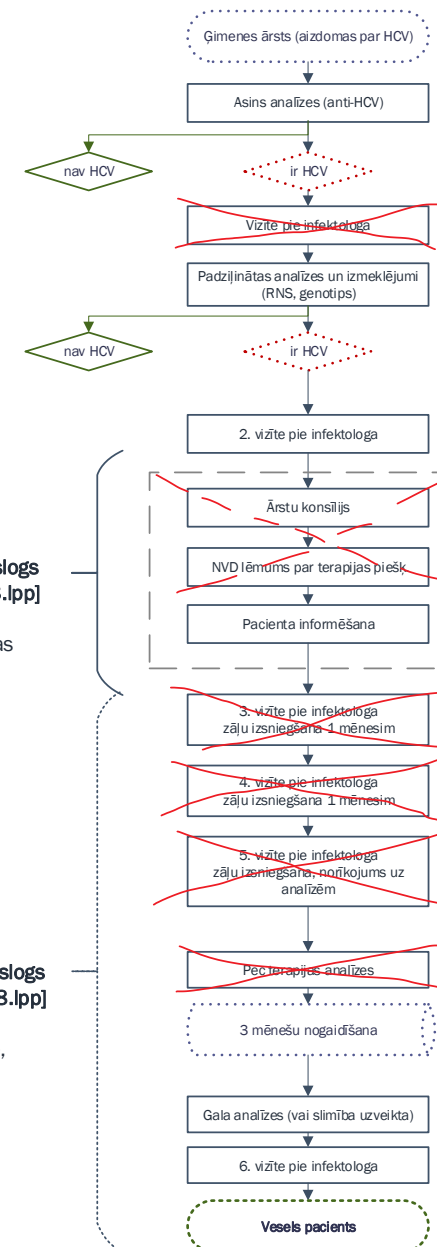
Ģimenes ārsts (aizdomas par HCV)

Asins analīzes (anti-HCV)

nav HCV

ir HCV

Vizīte pie infektologa

Padziļinātas analīzes un izmeklējumi (RNS, genotips)

nav HCV

ir HCV

2. vizīte pie infektologa

slogs
.lpp]

as

Ārstu konsīlijs

NVD lēmums par terapijas piešķ.

Pacienta informēšana

3. vizīte pie infektologa zāļu izsniegšana 1 mēnesim

4. vizīte pie infektologa zāļu izsniegšana 1 mēnesim

5. vizīte pie infektologa zāļu izsniegšana, norīkojums uz analīzēm

slogs
3.lpp]

,

Pēc terapijas analīzes

3 mēnešu nogaidīšana

Gala analīzes (vai slimība uzveikta)

6. vizīte pie infektologa

Vesels pacients